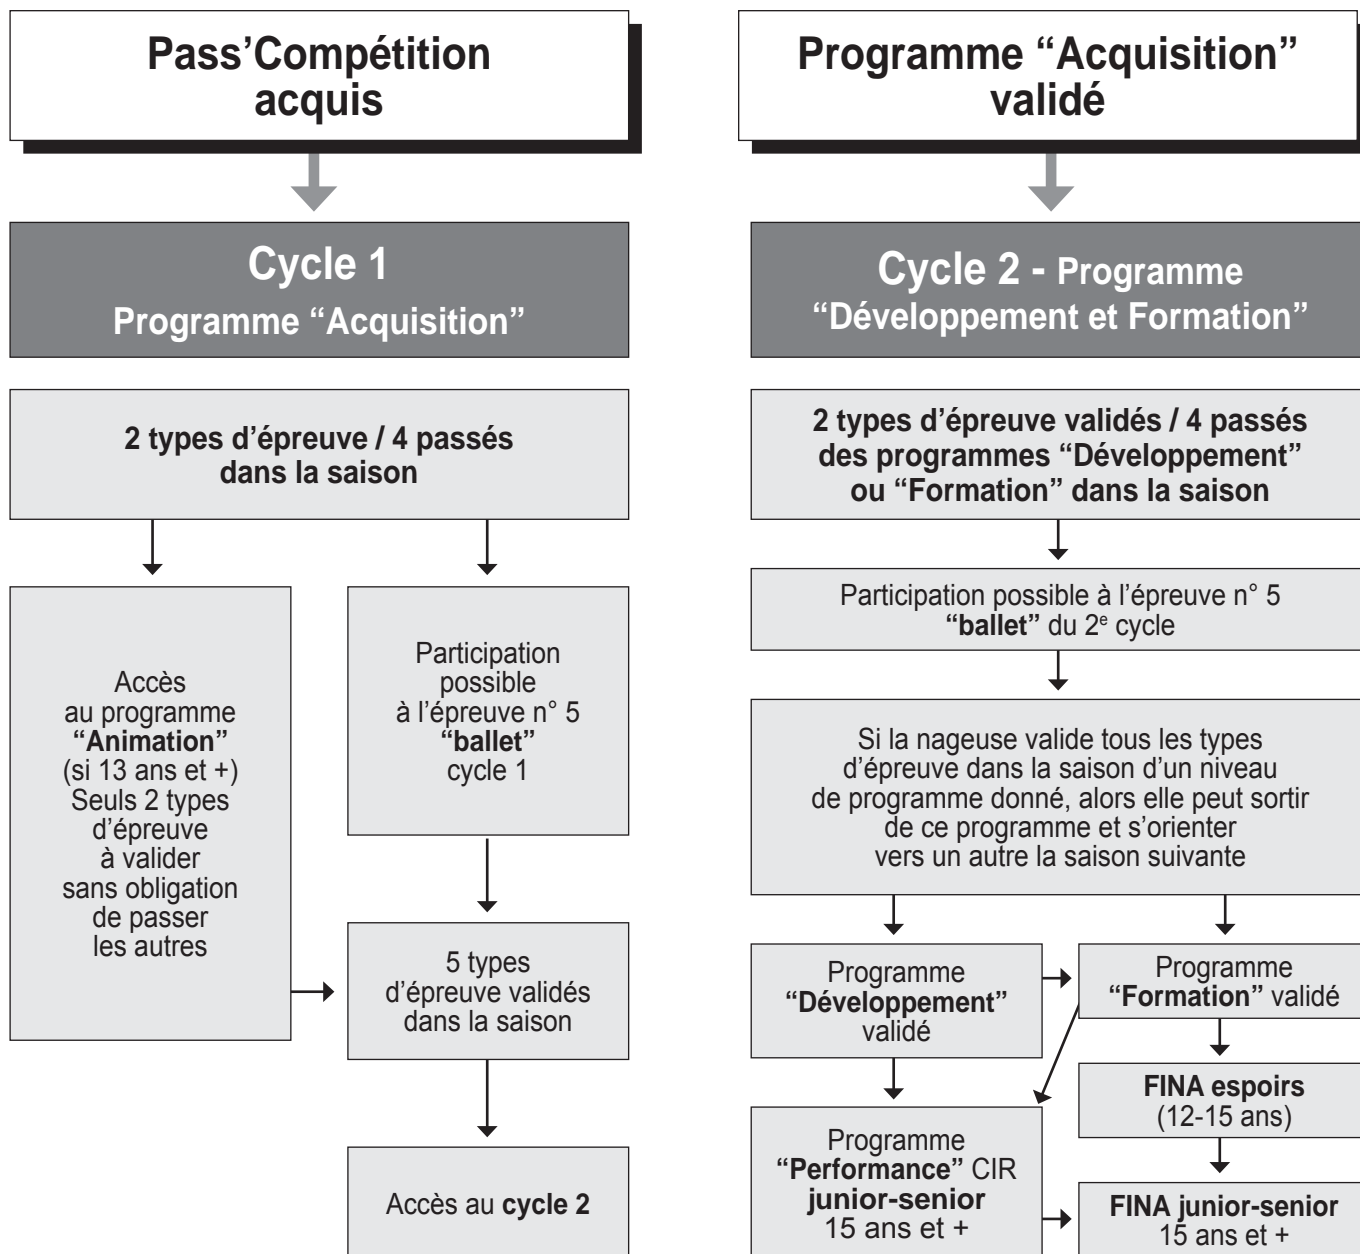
Pass'Compétition acquis

Cycle 1
Programme "Acquisition"

2 types d'épreuve / 4 passés dans la saison

Accès au programme "Animation" (si 13 ans et +) Seuls 2 types d'épreuve à valider sans obligation de passer les autres

Participation possible à l'épreuve n° 5 "ballet" cycle 1

5 types d'épreuve validés dans la saison

Accès au cycle 2

Programme "Acquisition" validé

Cycle 2 - Programme "Développement et Formation"

2 types d'épreuve validés / 4 passés des programmes "Développement" ou "Formation" dans la saison

Participation possible à l'épreuve n° 5 "ballet" du 2$^{e}$ cycle

Si la nageuse valide tous les types d'épreuve dans la saison d'un niveau de programme donné, alors elle peut sortir de ce programme et s'orienter vers un autre la saison suivante

Programme "Développement" validé

Programme "Formation" validé

FINA espoirs (12-15 ans)

Programme "Performance" CIR junior-senior 15 ans et +

FINA junior-senior 15 ans et +